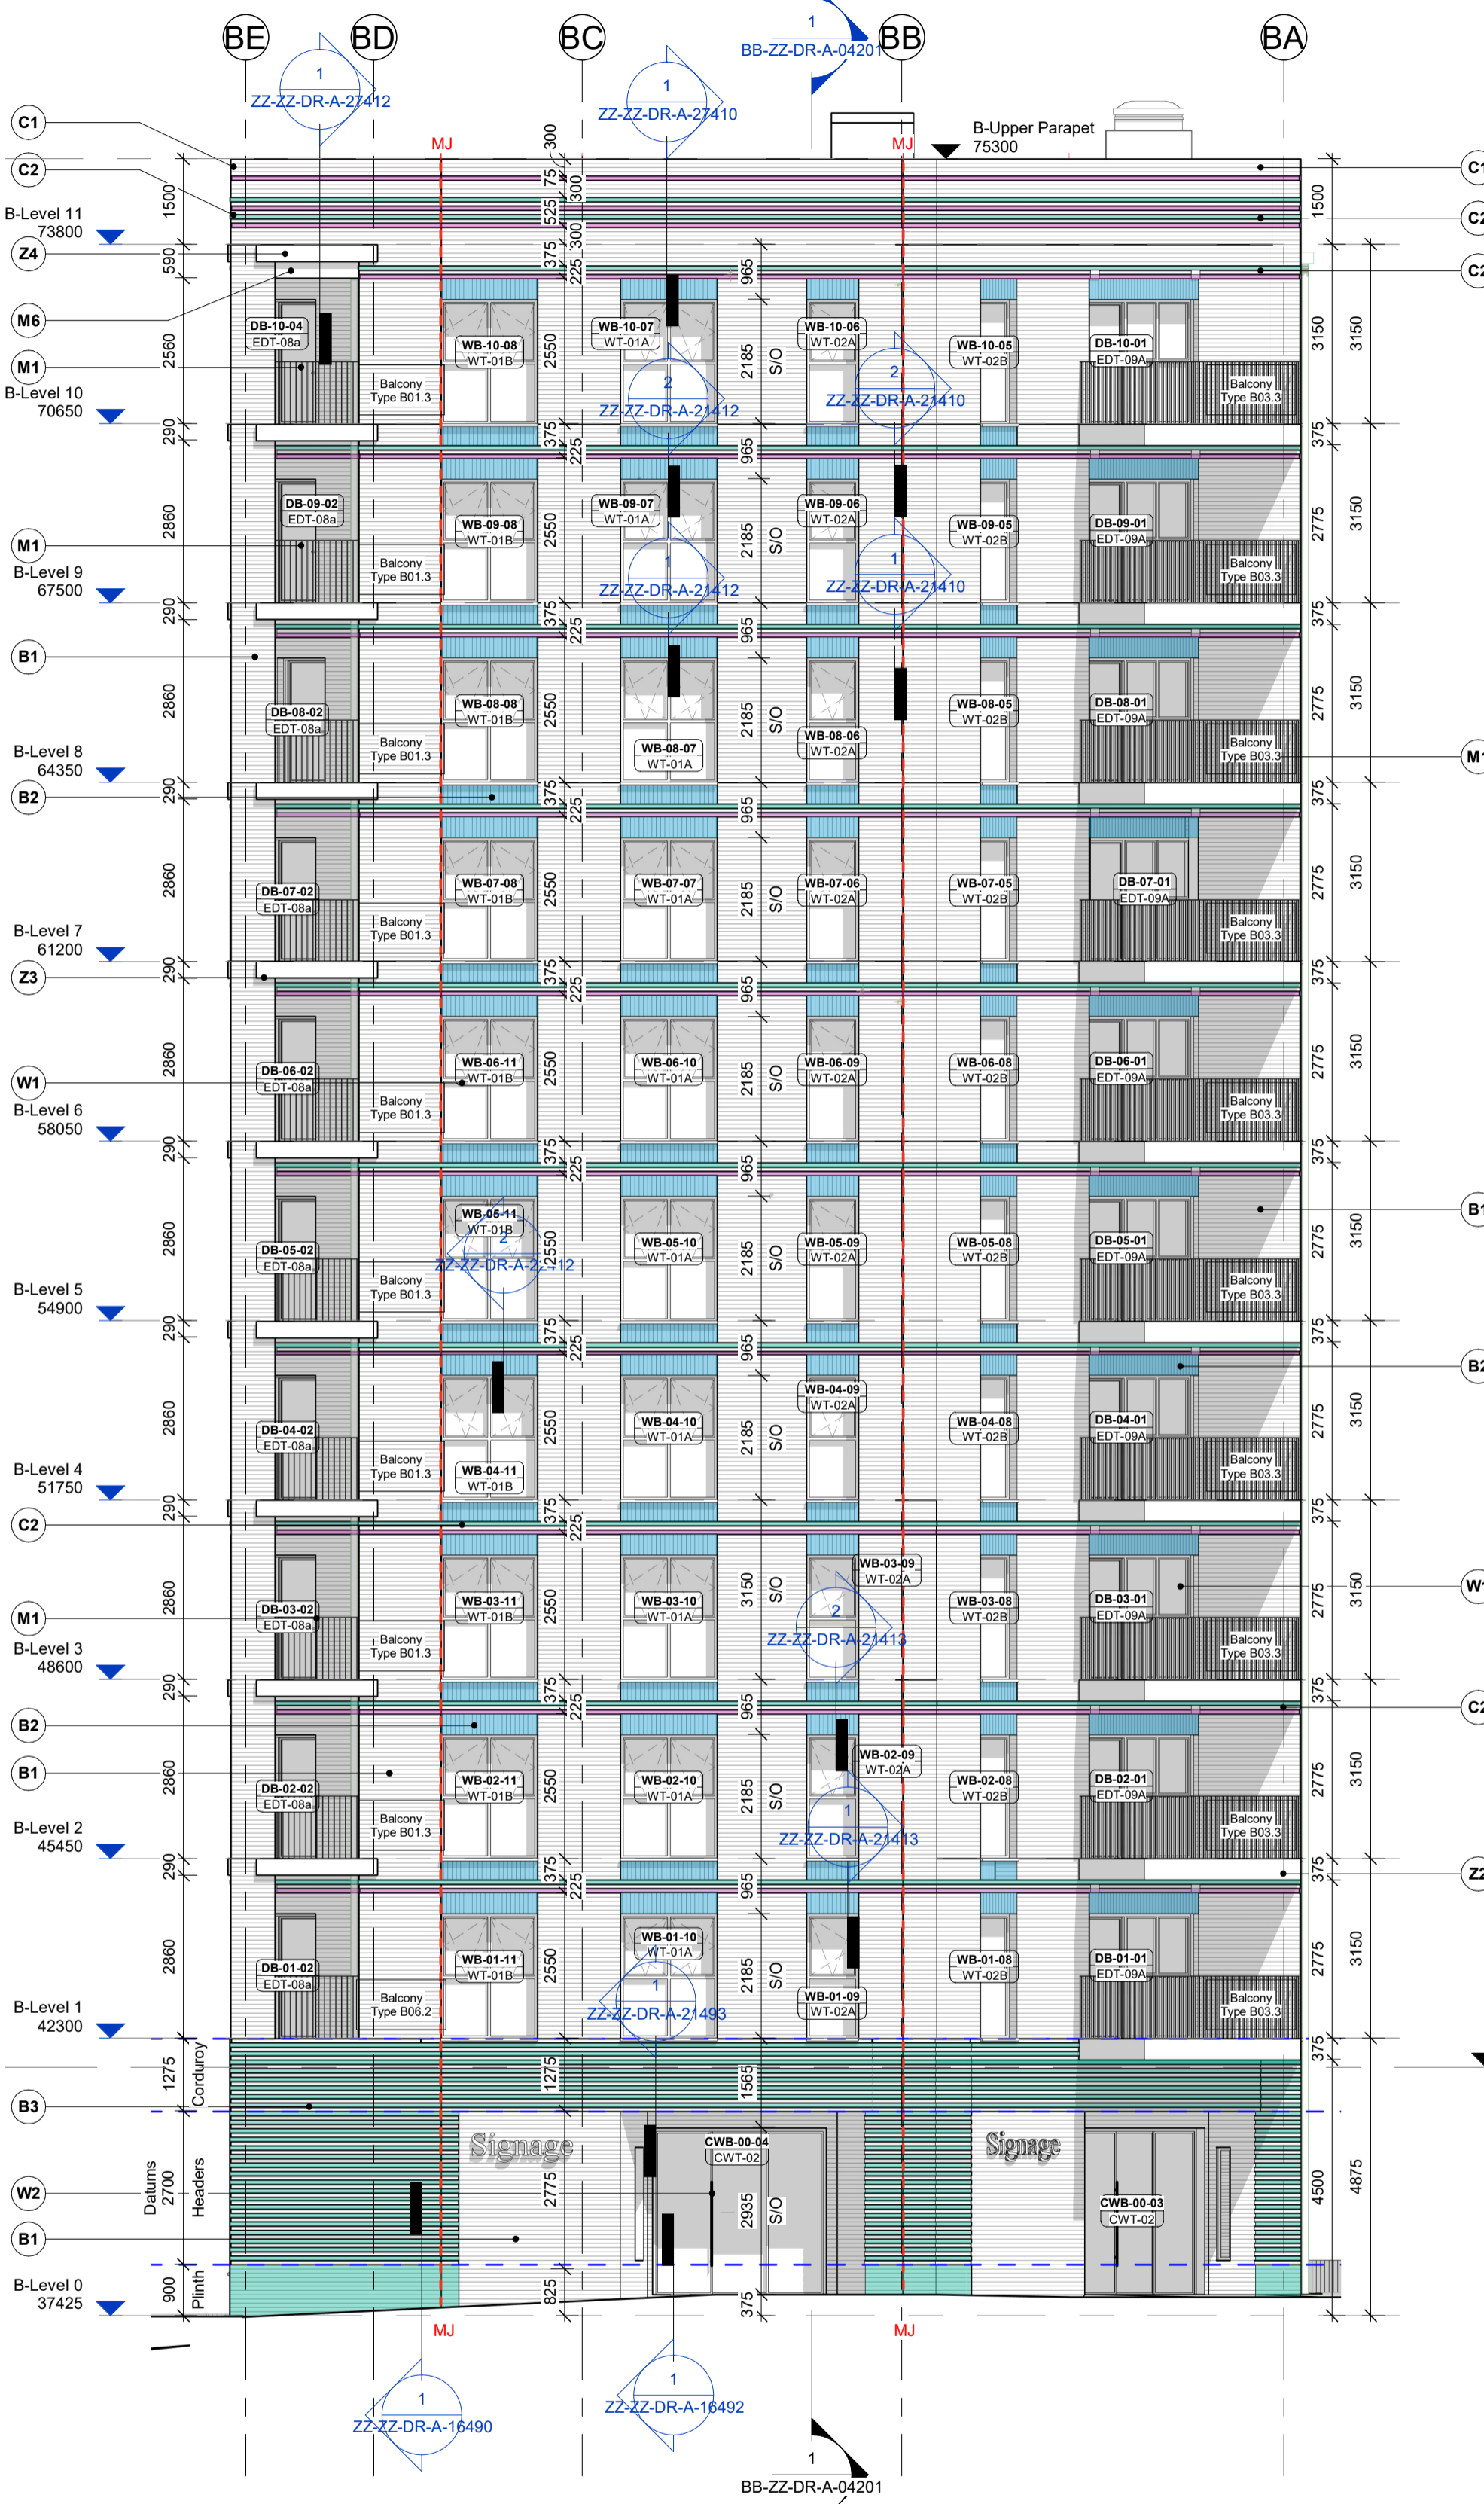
BE BD BC BB BA

1
ZZ-ZZ-DR-A-27412

1
ZZ-ZZ-DR-A-27410

1
BB-ZZ-DR-A-04201

B-Upper Parapet
75300

MJ MJ

C1 C2 C1 C2 C2

B-Level 11
73800

Z4 M6 M1

B-Level 10
70650

1500 590 2560 290 2860 290 2860 290 2860 290 2860 290 2860 290 2860 290 2860 290 2860 290 2860

300 75 525 375 300 300 225 965

DB-10-04
EDT-08a

WB-10-08
WT-01B

WB-10-07
WT-01A

WB-10-06
WT-02A

WB-10-05
WT-02B

DB-10-01
EDT-09A

Balcony
Type B01.3

Balcony
Type B03.3

2550 2185 S/O 3150 3150 375

2
ZZ-ZZ-DR-A-21412

2
ZZ-ZZ-DR-A-21410

DB-09-02
EDT-08a

WB-09-08
WT-01B

WB-09-07
WT-01A

WB-09-06
WT-02A

WB-09-05
WT-02B

DB-09-01
EDT-09A

M1

B-Level 9
67500

1
ZZ-ZZ-DR-A-21412

1
ZZ-ZZ-DR-A-21410

B1

DB-08-02
EDT-08a

WB-08-08
WT-01B

WB-08-07
WT-01A

WB-08-06
WT-02A

WB-08-05
WT-02B

DB-08-01
EDT-09A

B-Level 8
64350

B2 M1

DB-07-02
EDT-08a

WB-07-08
WT-01B

WB-07-07
WT-01A

WB-07-06
WT-02A

WB-07-05
WT-02B

DB-07-01
EDT-09A

B-Level 7
61200

Z3

DB-06-02
EDT-08a

WB-06-11
WT-01B

WB-06-10
WT-01A

WB-06-09
WT-02A

WB-06-08
WT-02B

DB-06-01
EDT-09A

W1

B-Level 6
58050

B1

DB-05-02
EDT-08a

WB-05-11
WT-01B

2
ZZ-ZZ-DR-A-21412

WB-05-10
WT-01A

WB-05-09
WT-02A

WB-05-08
WT-02B

DB-05-01
EDT-09A

B-Level 5
54900

B2

DB-04-02
EDT-08a

WB-04-11
WT-01B

WB-04-10
WT-01A

WB-04-09
WT-02A

WB-04-08
WT-02B

DB-04-01
EDT-09A

B-Level 4
51750

C2

DB-03-02
EDT-08a

WB-03-11
WT-01B

WB-03-10
WT-01A

WB-03-09
WT-02A

WB-03-08
WT-02B

DB-03-01
EDT-09A

2
ZZ-ZZ-DR-A-21413

M1 W1

B-Level 3
48600

B2 C2 B1

DB-02-02
EDT-08a

WB-02-11
WT-01B

WB-02-10
WT-01A

WB-02-09
WT-02A

WB-02-08
WT-02B

DB-02-01
EDT-09A

1
ZZ-ZZ-DR-A-21413

B-Level 2
45450

Z2

DB-01-02
EDT-08a

WB-01-11
WT-01B

WB-01-10
WT-01A

WB-01-09
WT-02A

WB-01-08
WT-02B

DB-01-01
EDT-09A

Balcony
Type B06.2

1
ZZ-ZZ-DR-A-21493

B-Level 1
42300

1275 Corduroy 1275 1565

B3

Signage Signage

CWB-00-04
CWT-02

CWB-00-03
CWT-02

W2 B1

Datums 2700 Headers 2775 2935 S/O 4500 4875

B-Level 0
37425

900 Plinth 825 375

MJ MJ

1
ZZ-ZZ-DR-A-16490

1
ZZ-ZZ-DR-A-16492

1
BB-ZZ-DR-A-04201